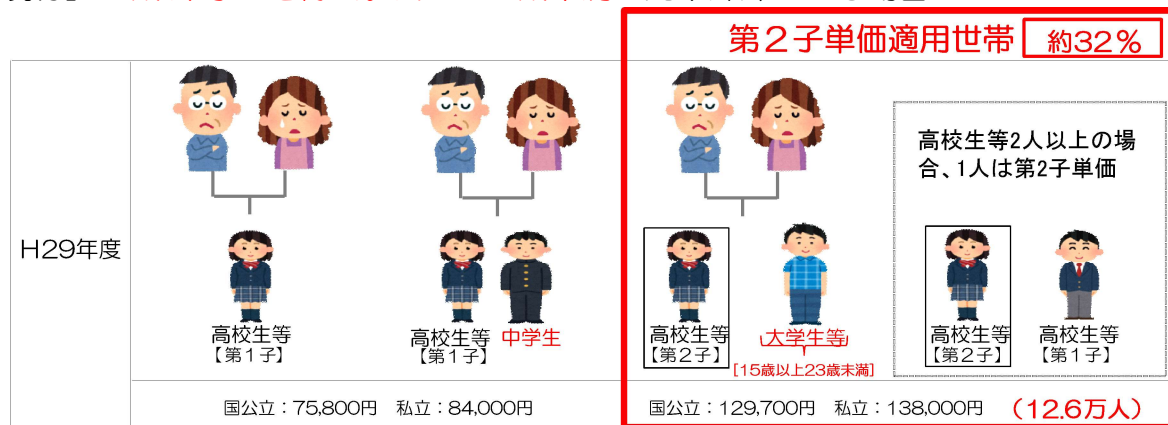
第２子単価適用世帯 約32％

| H29年度 | 高校生等【第１子】 | 高校生等【第１子】 中学生 | 高校生等【第２子】 大学生等 [15歳以上23歳未満] | 高校生等2人以上の場合、1人は第2子単価 高校生等【第２子】 高校生等【第１子】 |
|---|---|---|---|---|
| | 国公立：75,800円 私立：84,000円 | | 国公立：129,700円 私立：138,000円 （12.6万人） | |